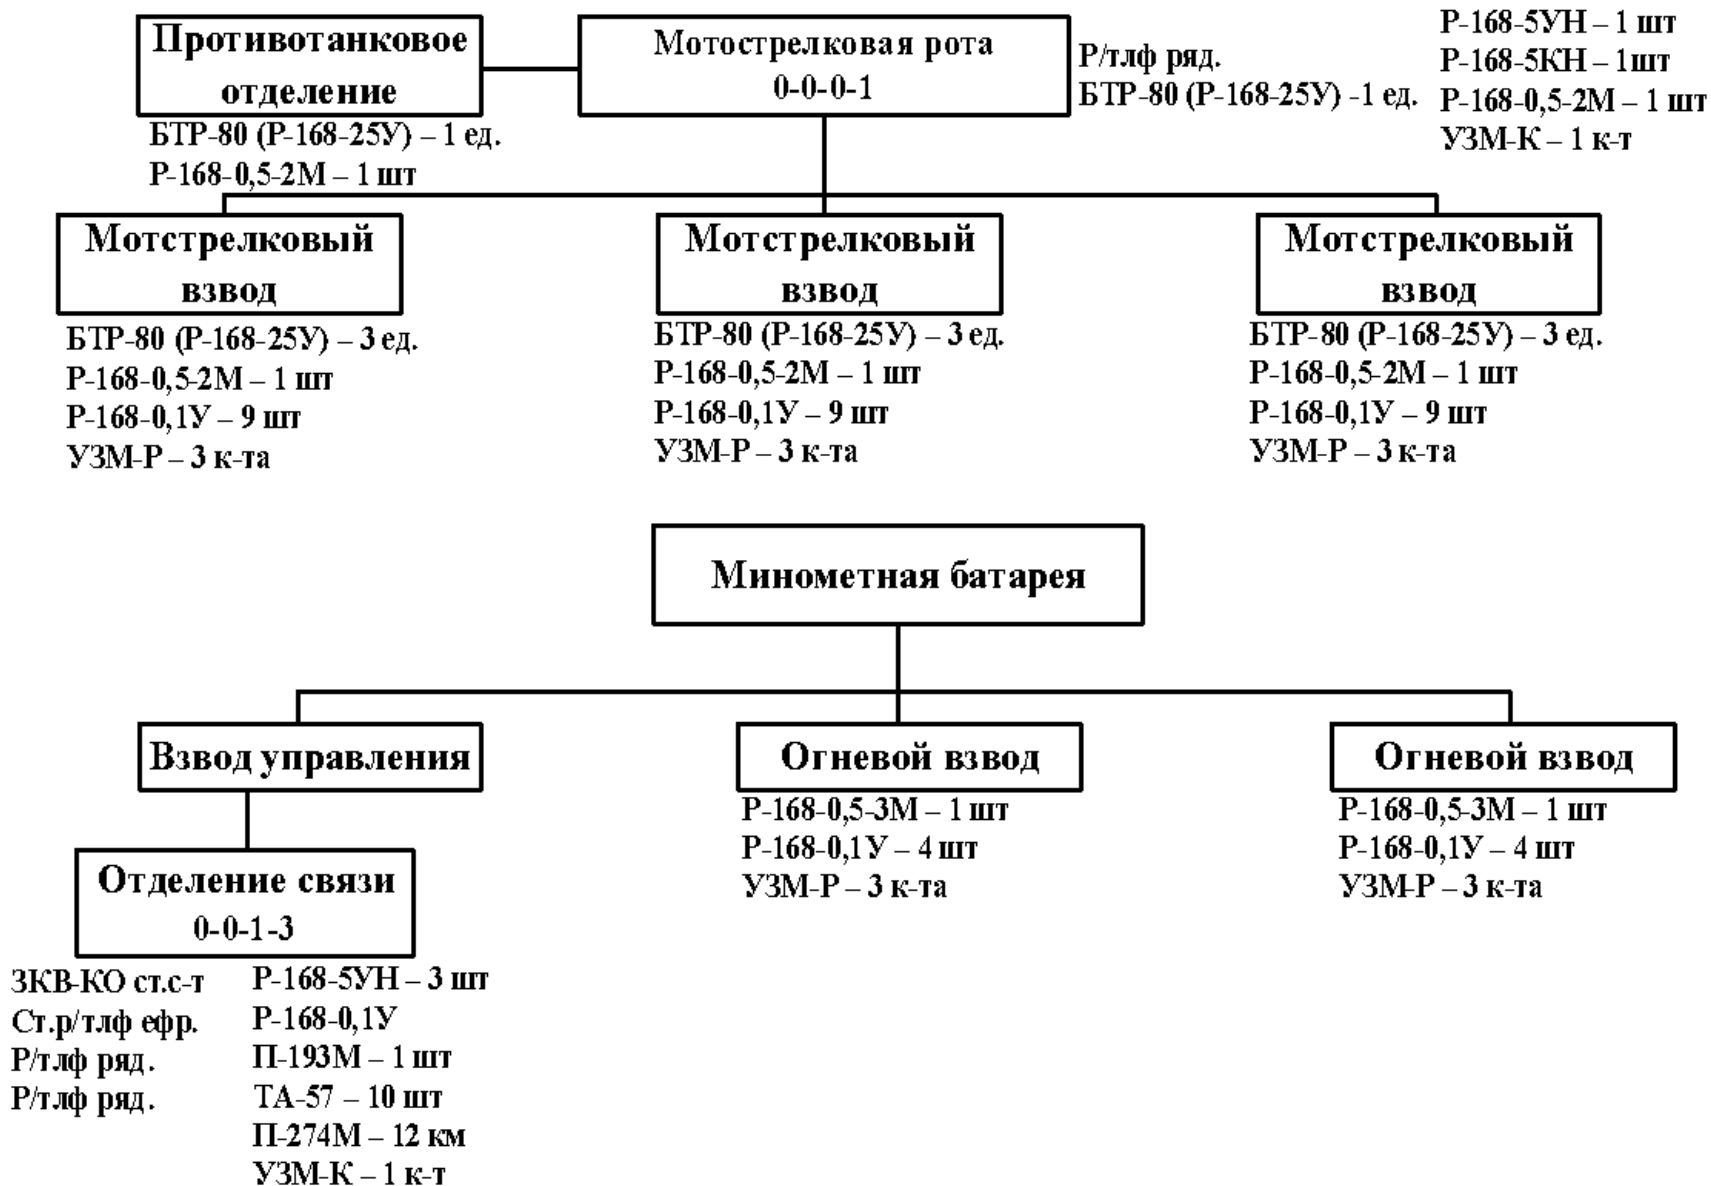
Противотанковое отделение

Мотострелковая рота
0-0-0-1

Р/тлф ряд.
БТР-80 (Р-168-25У) -1 ед.

Р-168-5УН – 1 шт
Р-168-5КН – 1шт
Р-168-0,5-2М – 1 шт
УЗМ-К – 1 к-т

БТР-80 (Р-168-25У) – 1 ед.
Р-168-0,5-2М – 1 шт

Мотстрелковый взвод
БТР-80 (Р-168-25У) – 3 ед.
Р-168-0,5-2М – 1 шт
Р-168-0,1У – 9 шт
УЗМ-Р – 3 к-та

Мотстрелковый взвод
БТР-80 (Р-168-25У) – 3 ед.
Р-168-0,5-2М – 1 шт
Р-168-0,1У – 9 шт
УЗМ-Р – 3 к-та

Мотстрелковый взвод
БТР-80 (Р-168-25У) – 3 ед.
Р-168-0,5-2М – 1 шт
Р-168-0,1У – 9 шт
УЗМ-Р – 3 к-та

Минометная батарея

Взвод управления

Огневой взвод
Р-168-0,5-3М – 1 шт
Р-168-0,1У – 4 шт
УЗМ-Р – 3 к-та

Огневой взвод
Р-168-0,5-3М – 1 шт
Р-168-0,1У – 4 шт
УЗМ-Р – 3 к-та

Отделение связи
0-0-1-3

ЗКВ-КО ст.с-т
Ст.р/тлф ефр.
Р/тлф ряд.
Р/тлф ряд.

Р-168-5УН – 3 шт
Р-168-0,1У
П-193М – 1 шт
ТА-57 – 10 шт
П-274М – 12 км
УЗМ-К – 1 к-т